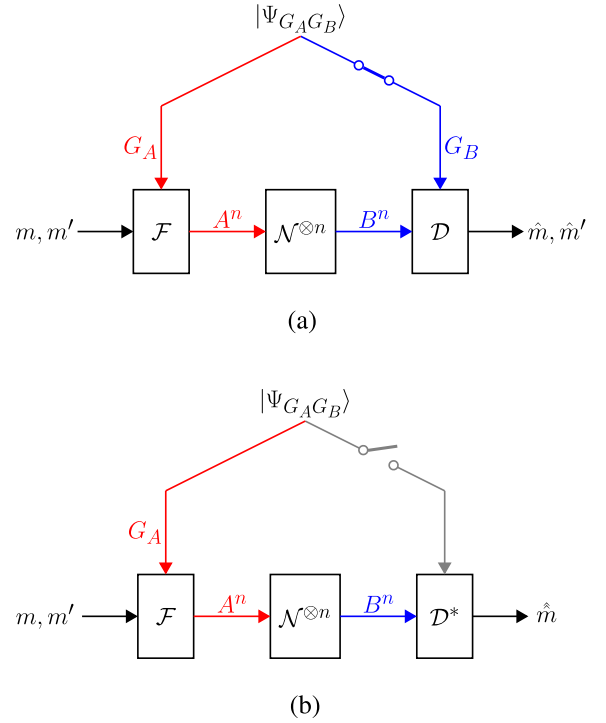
$|\Psi_{G_A G_B}\rangle$

$G_A$

$G_B$

$m, m'$

$\mathcal{F}$

$A^n$

$\mathcal{N}^{\otimes n}$

$B^n$

$\mathcal{D}$

$\hat{m}, \hat{m}'$

(a)

$|\Psi_{G_A G_B}\rangle$

$G_A$

$m, m'$

$\mathcal{F}$

$A^n$

$\mathcal{N}^{\otimes n}$

$B^n$

$\mathcal{D}^*$

$\hat{\hat{m}}$

(b)